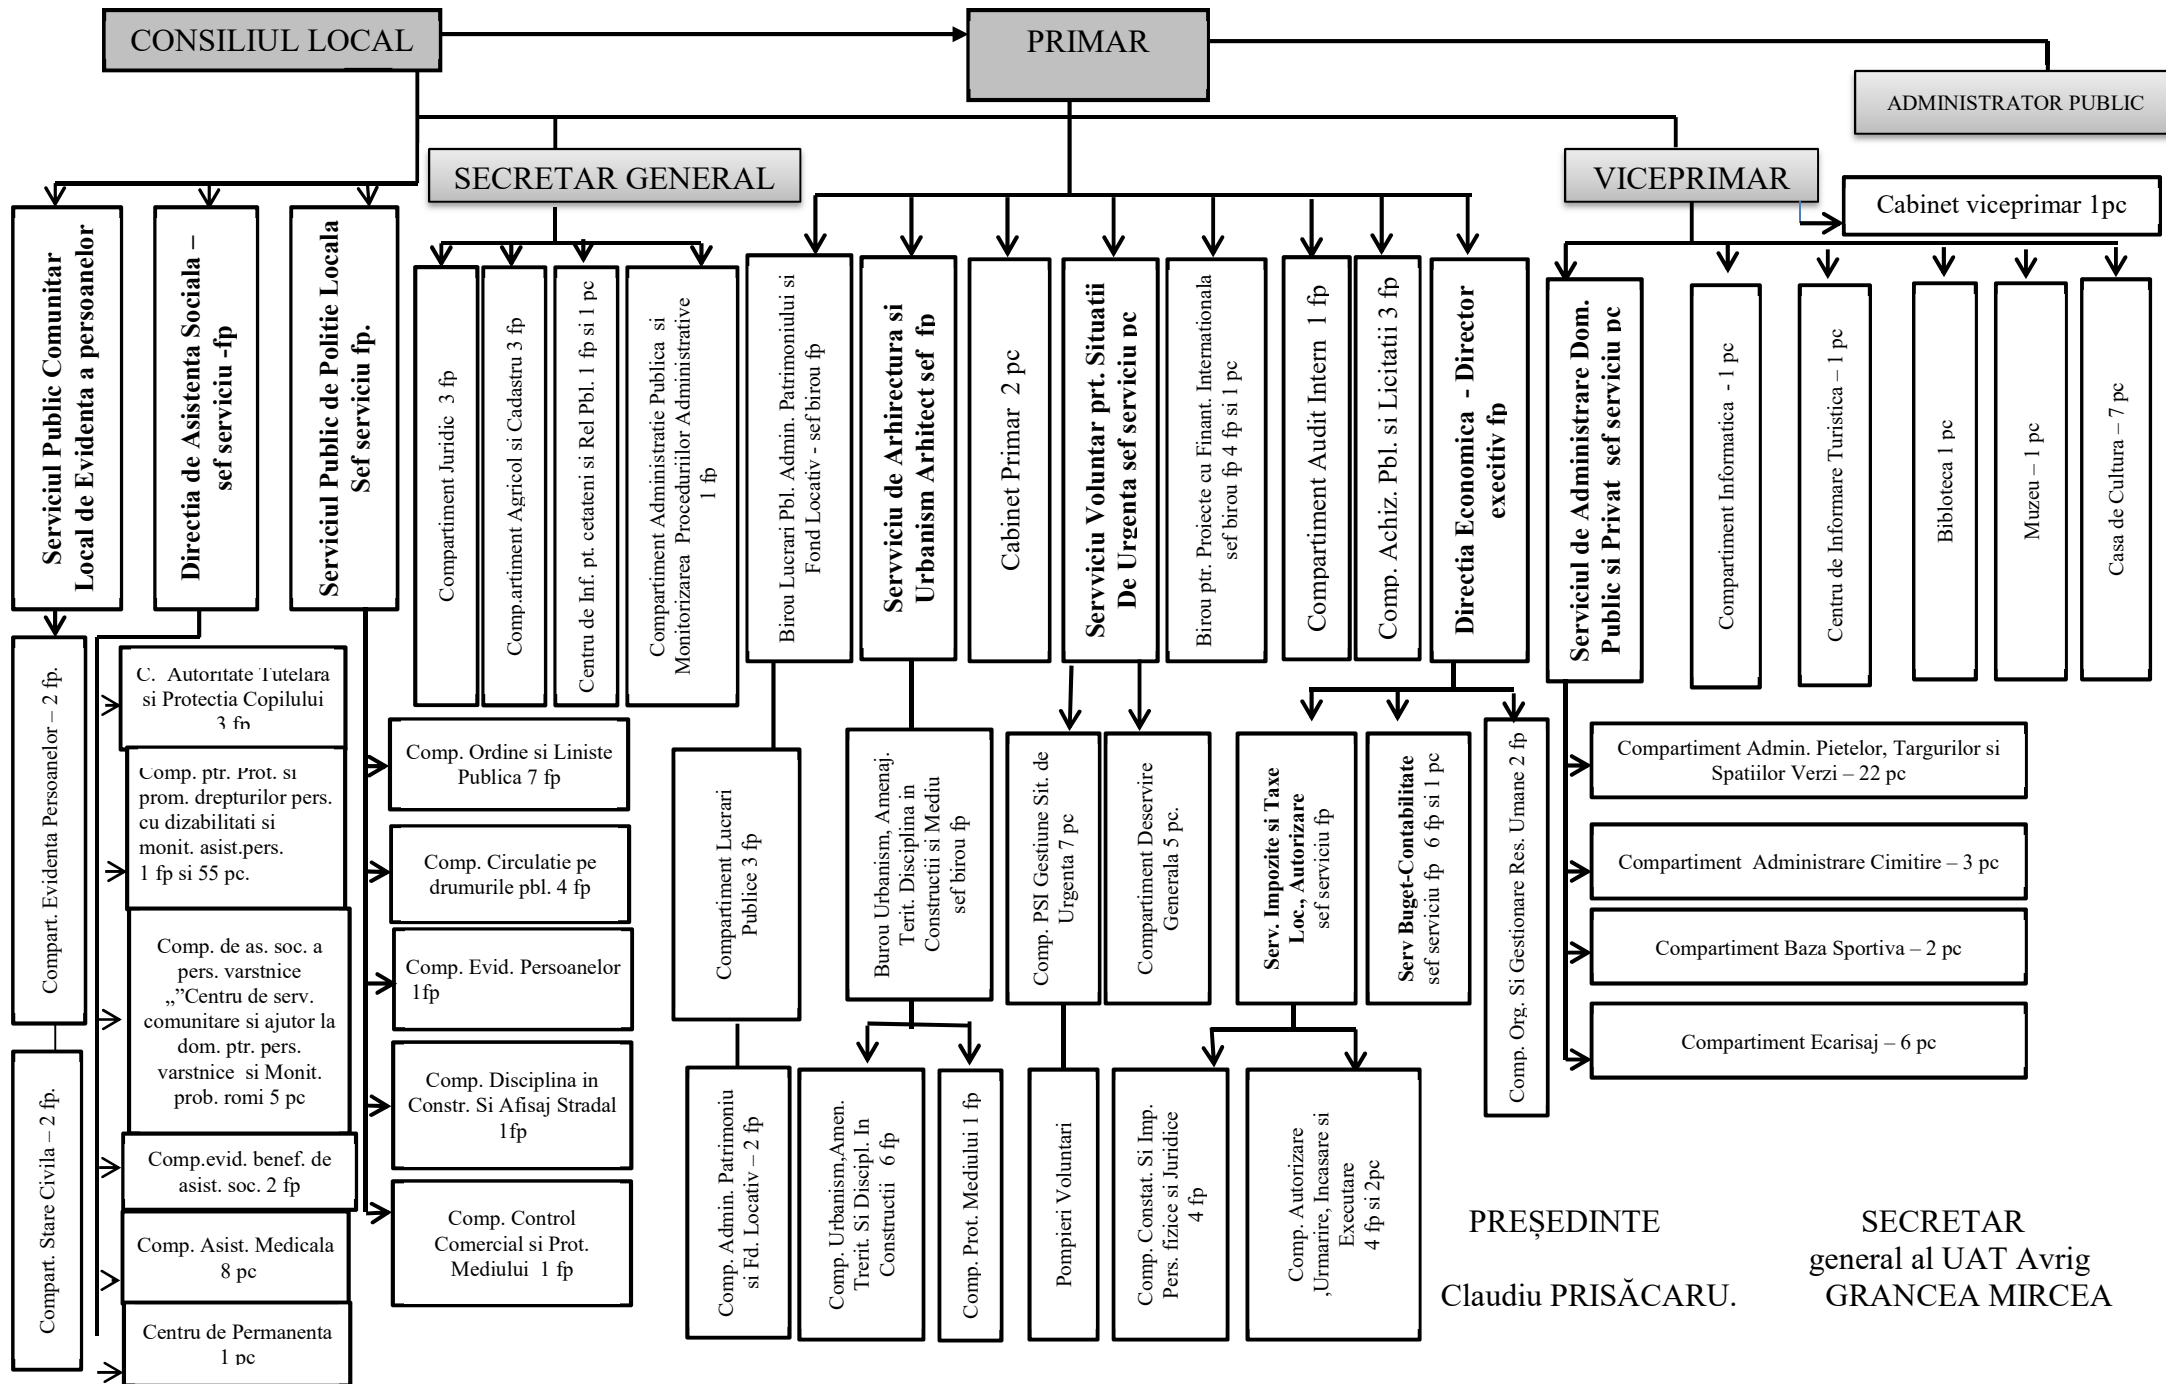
CONSILIUL LOCAL

PRIMAR

ADMINISTRATOR PUBLIC

SECRETAR GENERAL

VICEPRIMAR

Cabinet viceprimar 1pc

Serviciul Public Comunitar Local de Evidenta a persoanelor

Directia de Asistenta Sociala – sef serviciu -fp

Serviciul Public de Politie Locala Sef serviciu fp.

Compartiment Juridic 3 fp

Comp.artiment Agricol si Cadastru 3 fp

Centru de Inf. pt. cetateni si Rel Pbl. 1 fp si 1 pc

Compartiment Administratie Publica si Monitorizarea Procedurilor Administrative 1 fp

Birou Lucrari Pbl. Admin. Patrimoniului si Fond Locativ - sef birou fp

Servviciu de Arhirectura si Urbanism Arhitect sef fp

Cabinet Primar 2 pc

Servviciu Voluntar prt. Situatii De Urgenta sef serviciu pc

Birou ptr. Proiecte cu Finant. Internationala sef birou fp 4 fp si 1 pc

Compartiment Audit Intern 1 fp

Comp. Achiz. Pbl. si Licitatii 3 fp

Directia Economica - Director execitiv fp

Serviciul de Administrare Dom. Public si Privat sef serviciu pc

Compartiment Informatica - 1 pc

Centru de Informare Turistica – 1 pc

Bibloteca 1 pc

Muzeu – 1 pc

Casa de Cultura – 7 pc

Compart. Evidenta Persoanelor – 2 fp.

Compart. Stare Civila – 2 fp.

C. Autoritate Tutelara si Protectia Copilului 3 fp

Comp. ptr. Prot. si prom. drepturilor pers. cu dizabilitati si monit. asist.pers. 1 fp si 55 pc.

Comp. de as. soc. a pers. varstnice „"Centru de serv. comunitare si ajutor la dom. ptr. pers. varstnice si Monit. prob. romi 5 pc

Comp.evid. benef. de asist. soc. 2 fp

Comp. Asist. Medicala 8 pc

Centru de Permanenta 1 pc

Comp. Ordine si Liniste Publica 7 fp

Comp. Circulatie pe drumurile pbl. 4 fp

Comp. Evid. Persoanelor 1fp

Comp. Disciplina in Constr. Si Afisaj Stradal 1fp

Comp. Control Comercial si Prot. Mediului 1 fp

Compartiment Lucrari Publice 3 fp

Comp. Admin. Patrimoniu si Fd. Locativ – 2 fp

Burou Urbanism, Amenaj. Terit. Disciplina in Constructii si Mediu sef birou fp

Comp. Urbanism,Amen. Trerit. Si Discipl. In Constructii 6 fp

Comp. Prot. Mediului 1 fp

Comp. PSI Gestiune Sit. de Urgenta 7 pc

Compartiment Deservire Generala 5 pc.

Pompieri Voluntari

Serv. Impozite si Taxe Loc., Autorizare sef serviciu fp

Serv Buget-Contabilitate sef serviciu fp 6 fp si 1 pc

Comp. Org. Si Gestionare Res. Umane 2 fp

Comp. Constat. Si Imp. Pers. fizice si Juridice 4 fp

Comp. Autorizare ,Urmarire, Incasare si Executare 4 fp si 2pc

Compartiment Admin. Pietelor, Targurilor si Spatiilor Verzi – 22 pc

Compartiment Administrare Cimitire – 3 pc

Compartiment Baza Sportiva – 2 pc

Compartiment Ecarisaj – 6 pc

PREȘEDINTE

Claudiu PRISĂCARU.

SECRETAR
general al UAT Avrig
GRANCEA MIRCEA